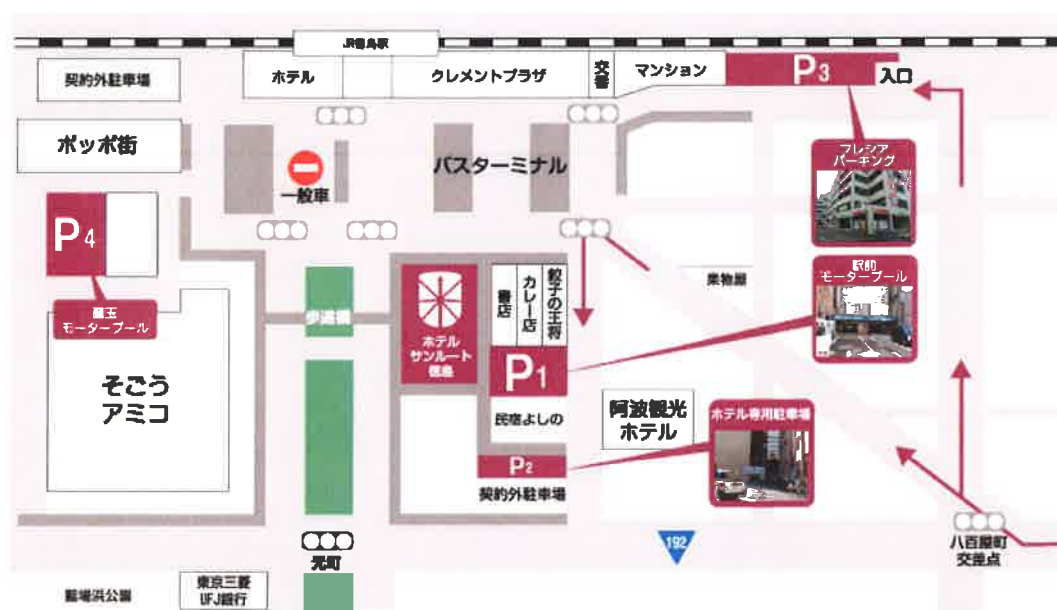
JR徳島駅

契約外駐車場

ホテル

クレメントプラザ

交番

マンション

P3

入口

ポッポ街

一般車

バスターミナル

フレシア パーキング

P4

果物屋

駅前 モーターブール

藍玉 モーターブール

歩道橋

ホテル サンルート 徳島

書店

カレー店

餃子の王将

P1

そごう アミコ

阿波観光 ホテル

民宿よしの

ホテル専用駐車場

P2

契約外駐車場

192

八百屋町 交差点

元町

鷲の門公園

東京三菱 UFJ銀行